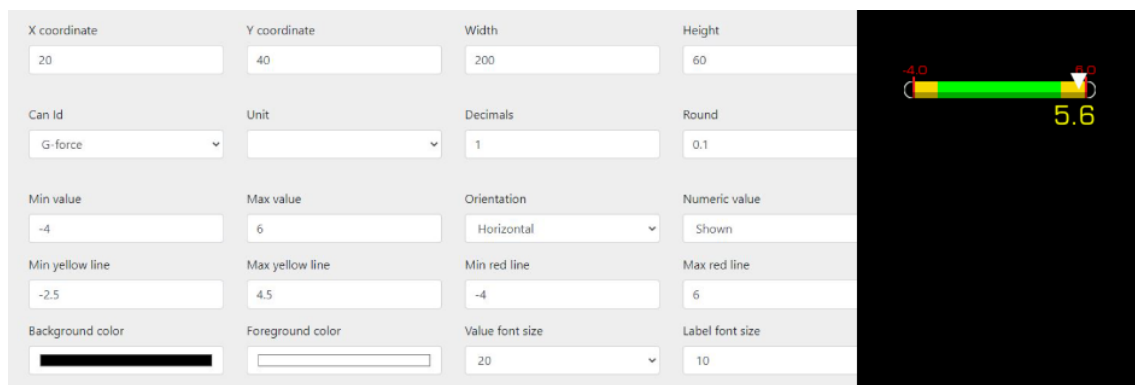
X coordinate
20

Y coordinate
40

Width
200

Height
60

Can Id
G-force

Unit

Decimals
1

Round
0.1

Min value
-4

Max value
6

Orientation
Horizontal

Numeric value
Shown

Min yellow line
-2.5

Max yellow line
4.5

Min red line
-4

Max red line
6

Background color

Foreground color

Value font size
20

Label font size
10

-4.0
6.0
5.6